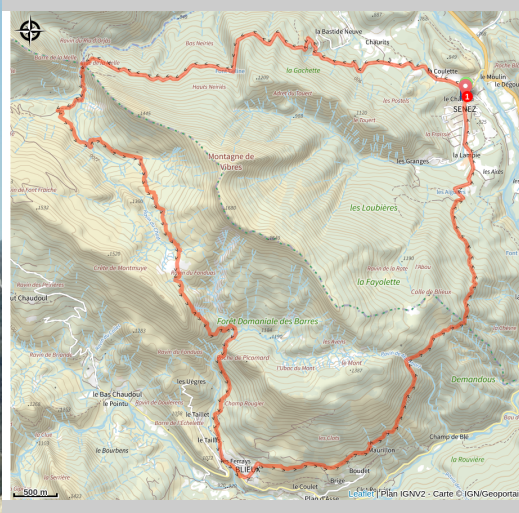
la Bastide Neuve
Chaurits
le Moulin
le Dégoul
la Coulette
SENEZ
1
la Gachette
Bas Neirés
Hauts Neirés
les Postels
les Granges
la Lampie
Montagne de Vibres
les Loubières
la Fayolette
Demandous
Forêt Domaniale des Borres
le Mont
les Urgeres
le Bas Chaudoul
le Pointu
le Taillet
le Taill
Ferrays
BLIEUX
Boudet
Mauillon
Champ de Blé
la Rouvière
le Coulet
Crête de Montmuye
le Bourbens
Chaudoul
500 m
Leaflet | Plan IGNV2 - Carte © IGN/Geoportail